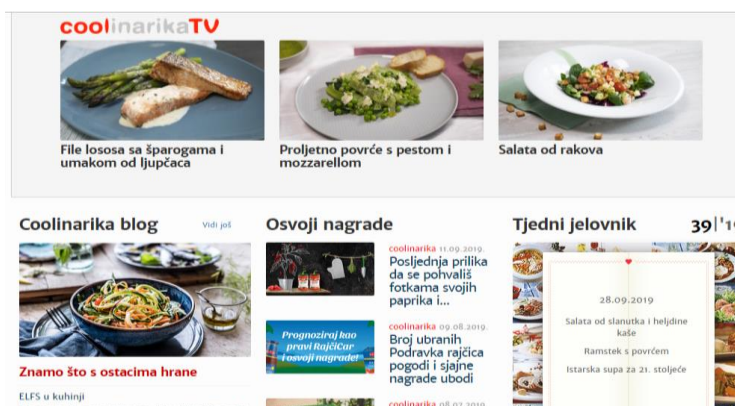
coolinarikaTV

File lososa sa šparogama i umakom od ljupčaca

Proljetno povrće s pestom i mozzarellom

Salata od rakova

Coolinarika blog

Vidi još

Znamo što s ostacima hrane

ELFS u kuhinji

Osvoji nagrade

coolinarika 11.09.2019.

Posljednja prilika da se pohvališ fotkama svojih paprika i...

Prognoziraj kao pravi RajčiČar i osvoji nagrade!

coolinarika 09.08.2019.

Broj ubranih Podravka rajčica pogodi i sjajne nagrade ubodi

coolinarika 08.07.2019.

Tjedni jelovnik

39|'1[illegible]

28.09.2019

Salata od slanutka i heljdine kaše

Ramstek s povrćem

Istarska supa za 21. stoljeće